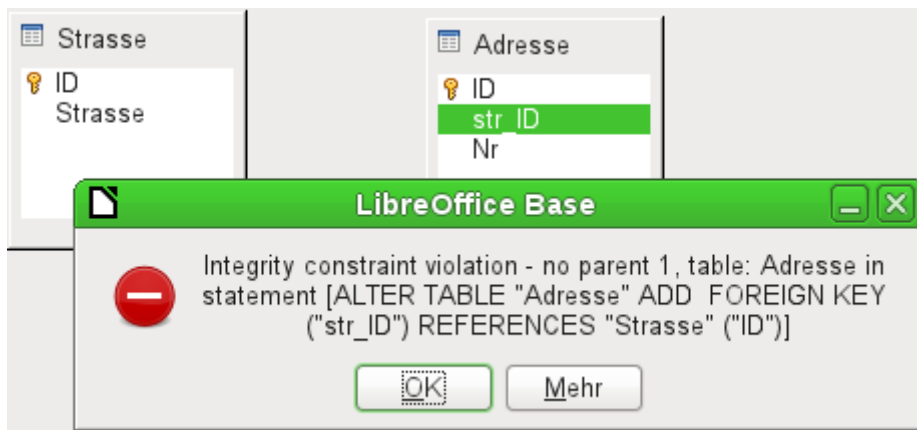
Strasse

ID
Strasse

Adresse

ID
str_ID
Nr

LibreOffice Base

Integrity constraint violation - no parent 1, table: Adresse in statement [ALTER TABLE "Adresse" ADD FOREIGN KEY ("str_ID") REFERENCES "Strasse" ("ID")]

OK

Mehr